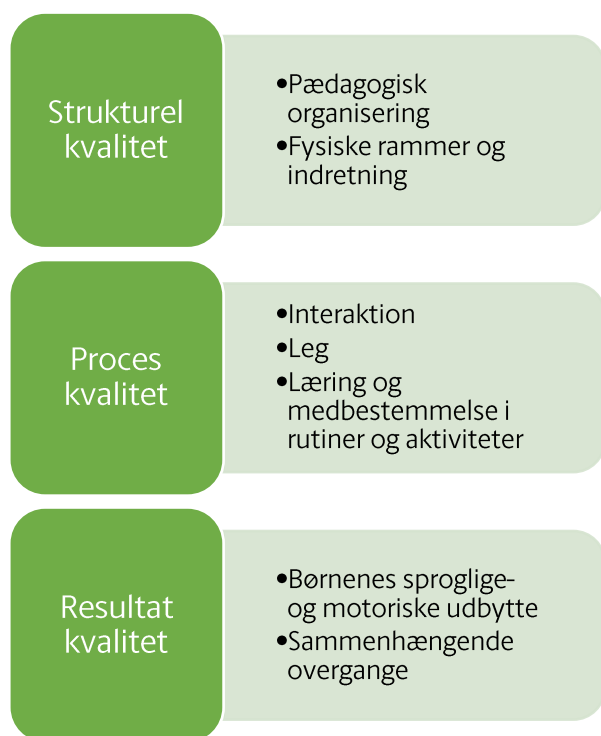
Strukturel kvalitet

- Pædagogisk organisering
- Fysiske rammer og indretning

Proces kvalitet

- Interaktion
- Leg
- Læring og medbestemmelse i rutiner og aktiviteter

Resultat kvalitet

- Børnenes sproglige- og motoriske udbytte
- Sammenhængende overgange